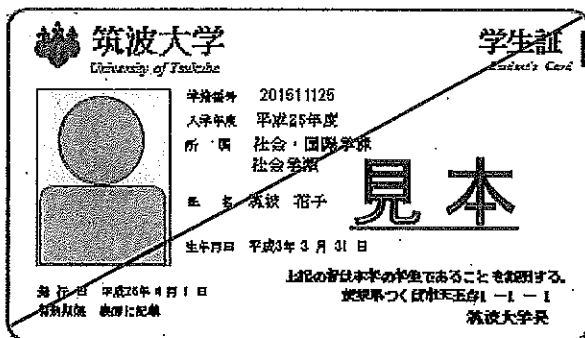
筑波大学
University of Tsukuba

学生証
Student's Card

学籍番号 201611125
入学年度 平成25年度
所 属 社会・国際学群
社会学類

見本

氏 名 筑波 花子

生年月日 平成3年 3 月 31 日

上記の者は本学の学生であることを証明する。
茨城県つくば市天王台1－1－1
筑波大学長

発 行 日 平成26年 4 月 1 日
有効期限 裏面に記載